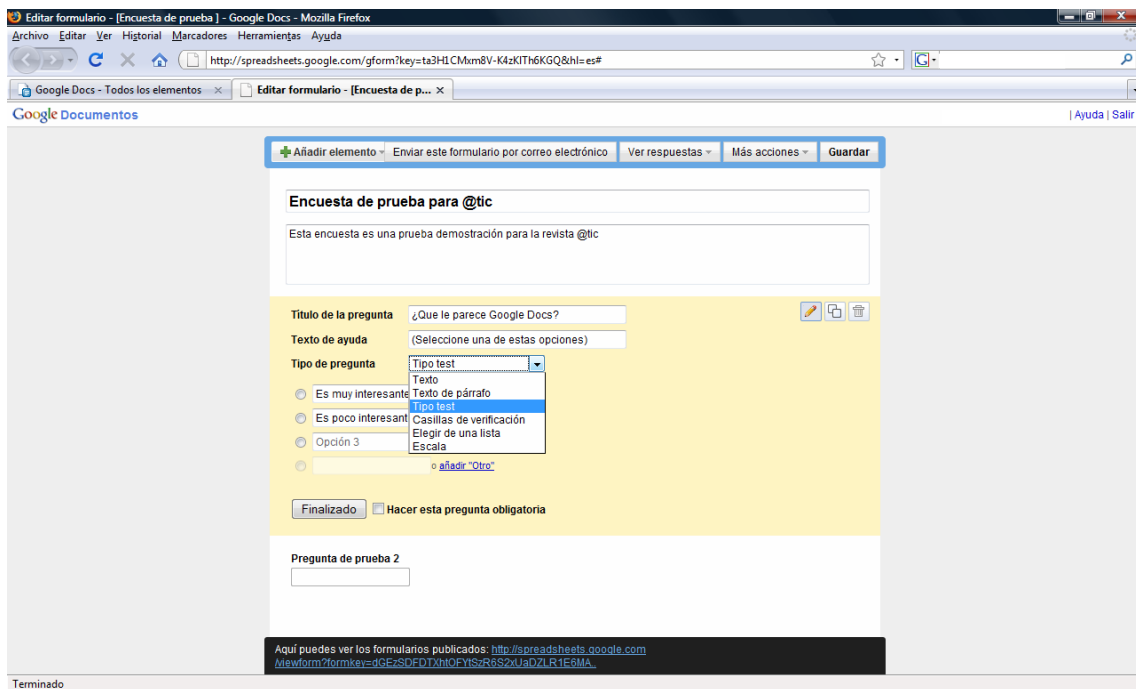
Editar formulario - [Encuesta de prueba ] - Google Docs - Mozilla Firefox

Archivo Editar Ver Historial Marcadores Herramientas Ayuda

http://spreadsheets.google.com/gform?key=ta3H1CMxm8V-K4zKITh6KGQ&hl=es#

Google Docs - Todos los elementos ×
Editar formulario - [Encuesta de p... ×

Google Documentos
| Ayuda | Salir

Añadir elemento
Enviar este formulario por correo electrónico
Ver respuestas
Más acciones
Guardar

Encuesta de prueba para @tic

Esta encuesta es una prueba demostración para la revista @tic

Título de la pregunta ¿Que le parece Google Docs?
Texto de ayuda (Seleccione una de estas opciones)
Tipo de pregunta Tipo test

Texto
Texto de párrafo
Tipo test
Casillas de verificación
Elegir de una lista
Escala

Es muy interesante
Es poco interesant
Opción 3
o añadir "Otro"

Finalizado
Hacer esta pregunta obligatoria

Pregunta de prueba 2

Aquí puedes ver los formularios publicados: http://spreadsheets.google.com/viewform?formkey=dGEzSDFDTXhtOFYtSzR6S2xUaDZLR1E6MA..

Terminado